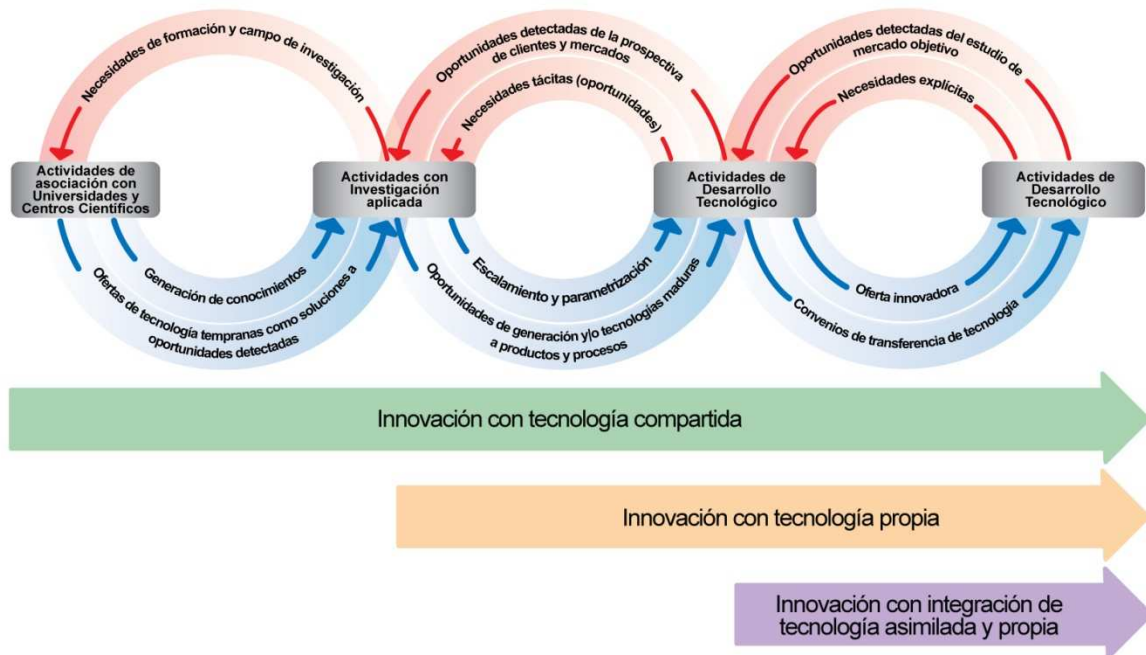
Necesidades de formación y campo de investigación

Oportunidades detectadas de la prospectiva de clientes y mercados

Necesidades tácitas (oportunidades)

Oportunidades detectadas del estudio de mercado objetivo

Necesidades explícitas

Actividades de asociación con Universidades y Centros Científicos

Actividades con Investigación aplicada

Actividades de Desarrollo Tecnológico

Actividades de Desarrollo Tecnológico

Generación de conocimientos

Ofertas de tecnología tempranas como soluciones a oportunidades detectadas

Escalamiento y parametrización

Oportunidades de generación y|o tecnologías maduras a productos y procesos

Oferta innovadora

Convenios de transferencia de tecnología

Innovación con tecnología compartida

Innovación con tecnología propia

Innovación con integración de tecnología asimilada y propia